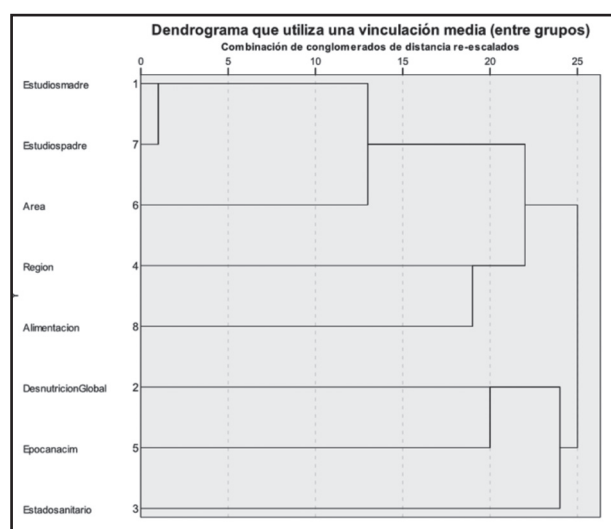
Dendrograma que utiliza una vinculación media (entre grupos)
Combinación de conglomerados de distancia re-escalados

0 5 10 15 20 25

Estudiosmadre 1
Estudiospadre 7
Area 6
Region 4
Alimentacion 8
DesnutricionGlobal 2
Epocanacim 5
Estadosanitario 3